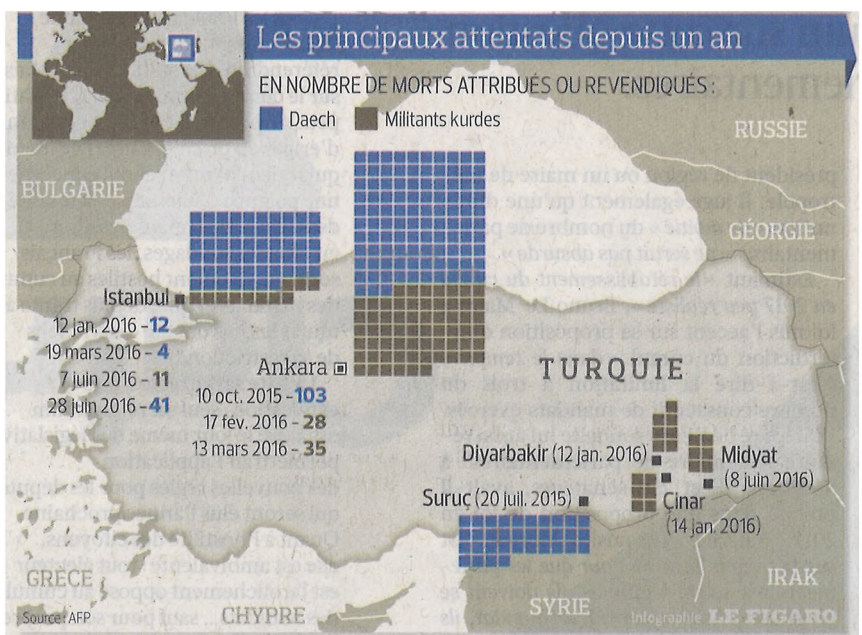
Les principaux attentats depuis un an

EN NOMBRE DE MORTS ATTRIBUÉS OU REVENDIQUÉS :

Daech

Militants kurdes

RUSSIE

BULGARIE

GÉORGIE

Istanbul

12 jan. 2016 – 12

19 mars 2016 – 4

7 juin 2016 – 11

28 juin 2016 – 41

Ankara

10 oct. 2015 – 103

17 fév. 2016 – 28

13 mars 2016 – 35

TURQUIE

Diyarbakir (12 jan. 2016)

Midyat (8 juin 2016)

Çinar (14 jan. 2016)

Suruç (20 juil. 2015)

GRÈCE

CHYPRE

SYRIE

IRAK

Source : AFP

Infographie LE FIGARO